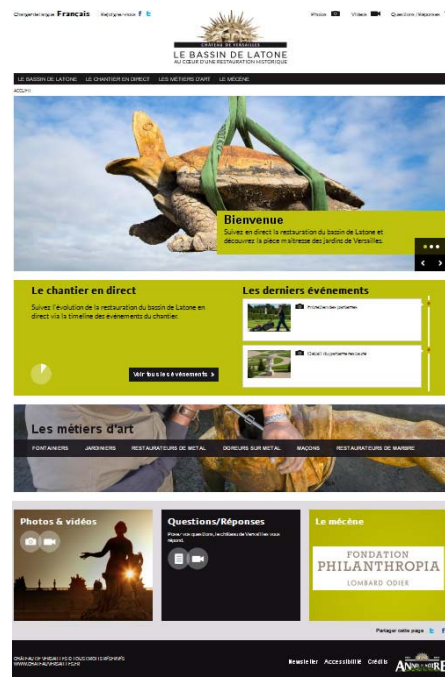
Changer de langue Français Rejoignez-nous

Photos Vidéos Questions / Réponses

CHÂTEAU DE VERSAILLES
LE BASSIN DE LATONE
AU CŒUR D'UNE RESTAURATION HISTORIQUE

LE BASSIN DE LATONE LE CHANTIER EN DIRECT LES MÉTIERS D'ART LE MÉCÈNE

ACCUEIL

Bienvenue
Suivez en direct la restauration du bassin de Latone et découvrez la pièce maîtresse des jardins de Versailles.

Le chantier en direct
Suivez l'évolution de la restauration du bassin de Latone en direct via la timeline des événements du chantier.

Voir tous les événements

Les derniers événements
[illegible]
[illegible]

Les métiers d'art
FONTAINIERS JARDINIERS RESTAURATEURS DE MÉTAL DOREURS SUR MÉTAL MAÇONS RESTAURATEURS DE MARBRE

Photos & vidéos

Questions/Réponses
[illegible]

Le mécène
FONDATION
PHILANTHROPIA
LOMBARD ODIER

Partager cette page

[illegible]
Newsletter Accessibilité Crédits